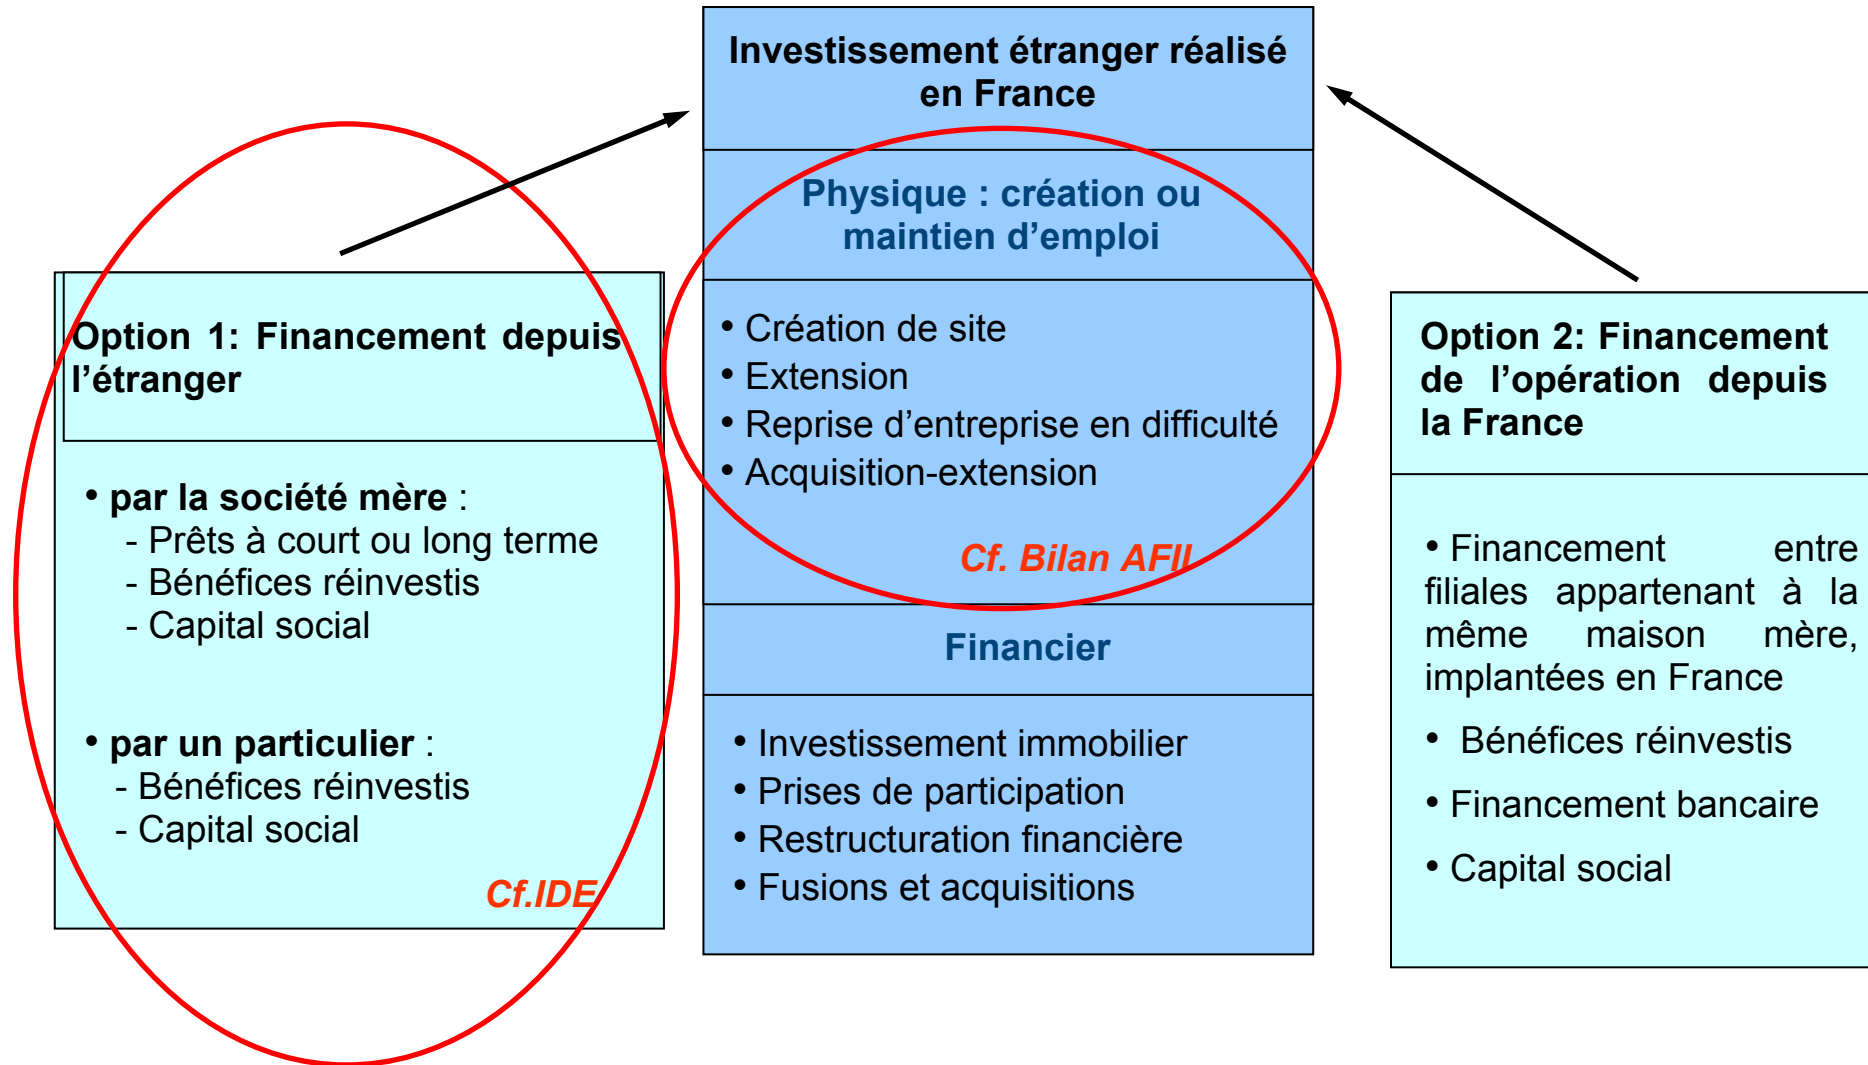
Investissement étranger réalisé en France

Physique : création ou maintien d'emploi

• Création de site
• Extension
• Reprise d'entreprise en difficulté
• Acquisition-extension

Cf. Bilan AFII

Financier

• Investissement immobilier
• Prises de participation
• Restructuration financière
• Fusions et acquisitions

Option 1: Financement depuis l'étranger

• par la société mère :
- Prêts à court ou long terme
- Bénéfices réinvestis
- Capital social

• par un particulier :
- Bénéfices réinvestis
- Capital social

Cf.IDE

Option 2: Financement de l'opération depuis la France

• Financement entre filiales appartenant à la même maison mère, implantées en France

• Bénéfices réinvestis

• Financement bancaire

• Capital social